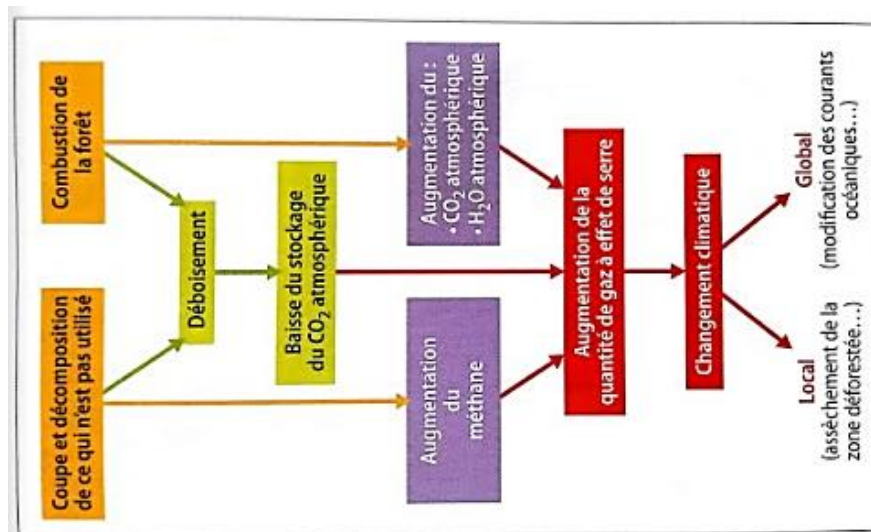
Combustion de la forêt

Coupe et décomposition de ce qui n'est pas utilisé

Déboisement

Baisse du stockage du $CO_2$ atmosphérique

Augmentation du :
• $CO_2$ atmosphérique
• $H_2O$ atmosphérique

Augmentation du méthane

Augmentation de la quantité de gaz à effet de serre

Changement climatique

Global
(modification des courants océaniques…)

Local
(assèchement de la zone déforestée…)